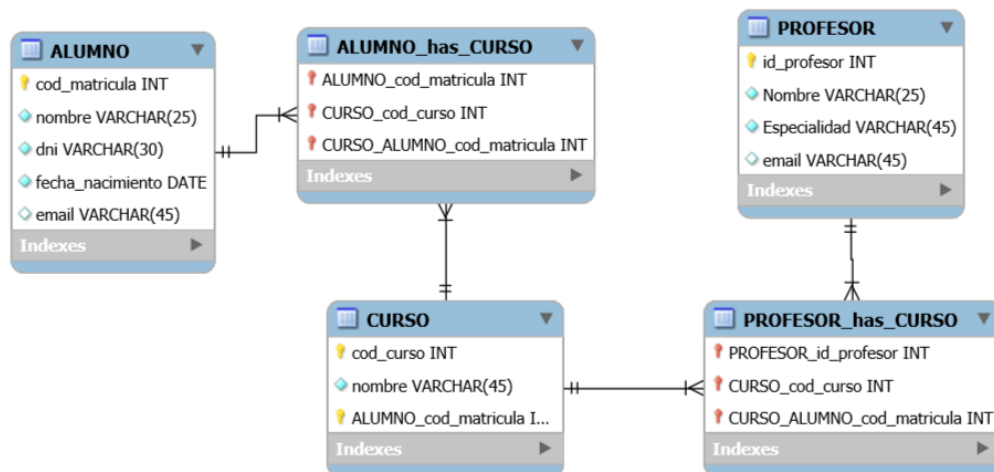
ALUMNO
cod_matricula INT
nombre VARCHAR(25)
dni VARCHAR(30)
fecha_nacimiento DATE
email VARCHAR(45)
Indexes

ALUMNO_has_CURSO
ALUMNO_cod_matricula INT
CURSO_cod_curso INT
CURSO_ALUMNO_cod_matricula INT
Indexes

PROFESOR
id_profesor INT
Nombre VARCHAR(25)
Especialidad VARCHAR(45)
email VARCHAR(45)
Indexes

CURSO
cod_curso INT
nombre VARCHAR(45)
ALUMNO_cod_matricula I...
Indexes

PROFESOR_has_CURSO
PROFESOR_id_profesor INT
CURSO_cod_curso INT
CURSO_ALUMNO_cod_matricula INT
Indexes